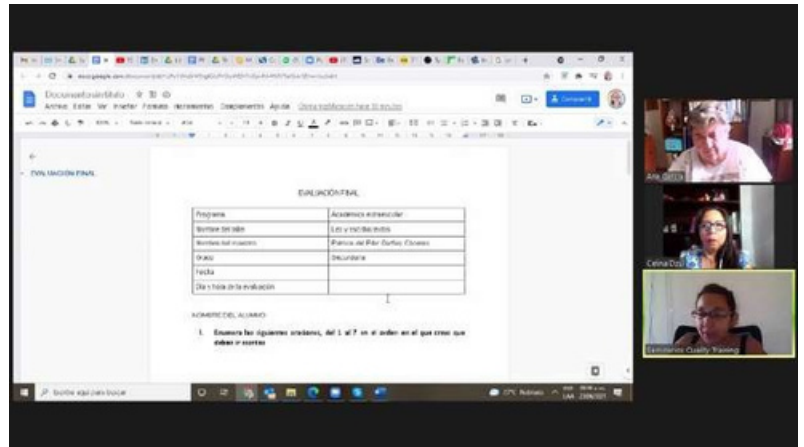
Documento sin título
Archivo Editar Ver Insertar Formato Herramientas Complementos Ayuda
Compartir

EVALUACIÓN FINAL

EVALUACIÓN FINAL

| Programa | Académico extracurricular |
|---|---|
| Nombre del taller | Leo y escribo textos |
| Nombre del maestro | Patricia del Pilar Ojeda Cisneros |
| Grado | Secundaria |
| Fecha | |
| Día y hora de la evaluación | |

NOMBRE DEL ALUMNO:

1. Enumera las siguientes oraciones, del 1 al 7 en el orden en el que creas que deben ir escritas

Ana García
Celina Do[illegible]
Seminarios Quality Training

Escribe aquí para buscar
17°C Nublado